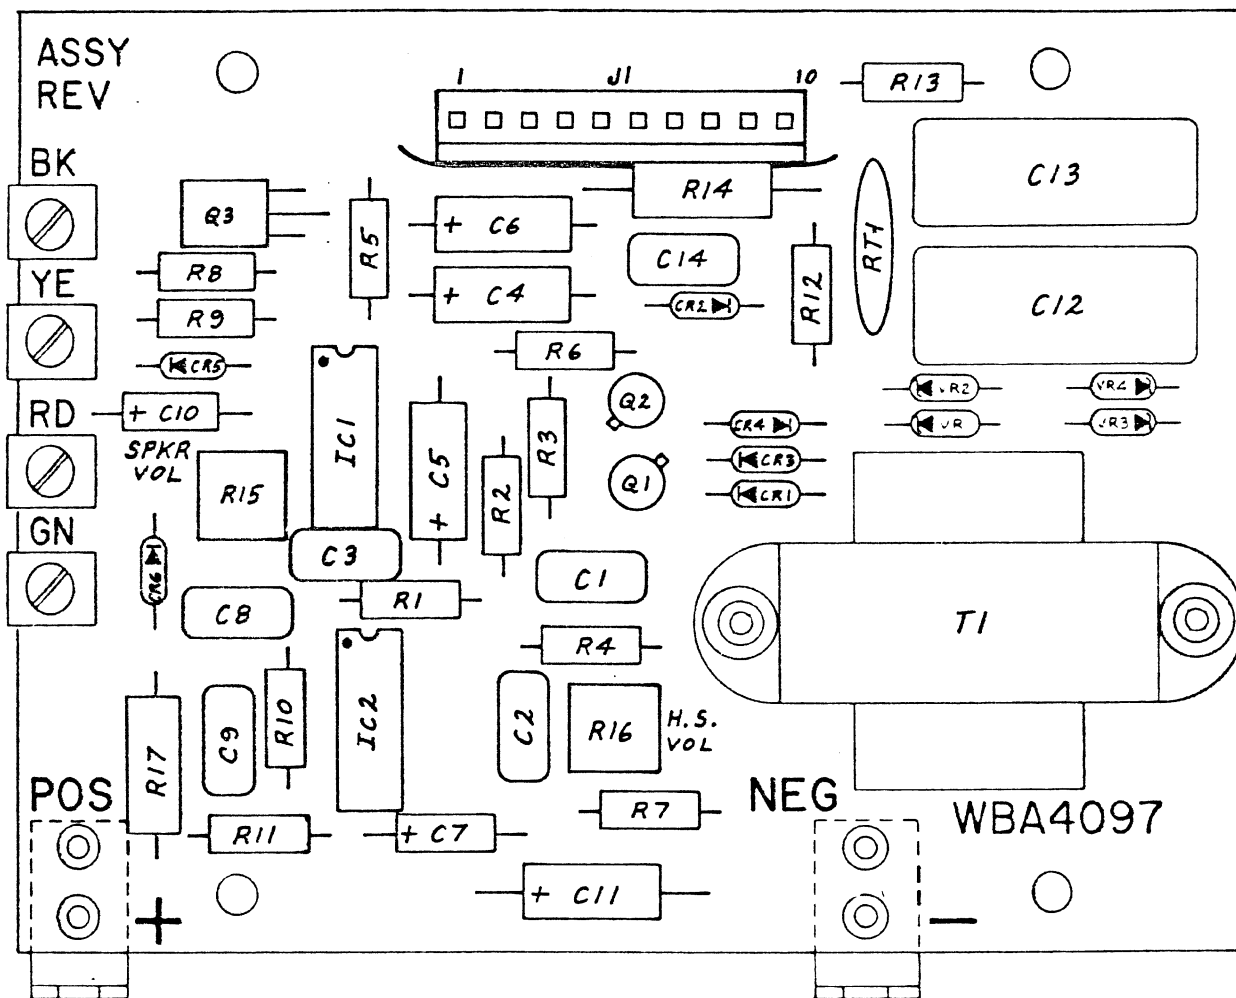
ASSY
REV

BK

YE

RD

GN

1 J1 10
R13
C13
R14
Q3
R5
+ C6
C14
RT1
R8
+ C4
R12
C12
R9
CR2
R6
CR5
VR2
VR4
VR
VR3
+ C10
SPKR VOL
IC1
Q2
CR4
R3
CR3
Q1
+ C5
CR1
R15
R2
C3
CR6
C1
R1
C8
T1
R4
IC2
R10
C9
C2
R16
H.S. VOL
R17

POS
R7
NEG
WBA4097
R11
+ C7
+ C11
+
—